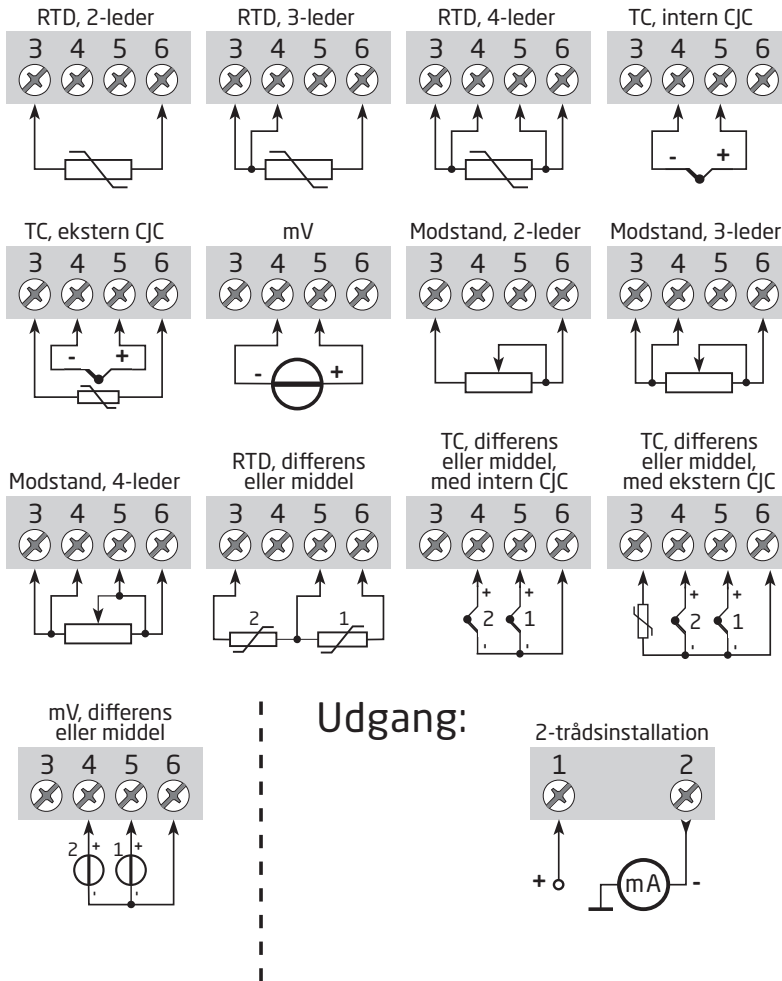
RTD, 2-leder
3 4 5 6

RTD, 3-leder
3 4 5 6

RTD, 4-leder
3 4 5 6

TC, intern CJC
3 4 5 6
- +

TC, ekstern CJC
3 4 5 6
- +

mV
3 4 5 6
- +

Modstand, 2-leder
3 4 5 6

Modstand, 3-leder
3 4 5 6

Modstand, 4-leder
3 4 5 6

RTD, differens eller middel
3 4 5 6
2 1

TC, differens eller middel, med intern CJC
3 4 5 6
+ + 2 1

TC, differens eller middel, med ekstern CJC
3 4 5 6
+ + 2 1

mV, differens eller middel
3 4 5 6
2 + 1 +

Udgang:

2-trådsinstallation
1 2
+ mA -